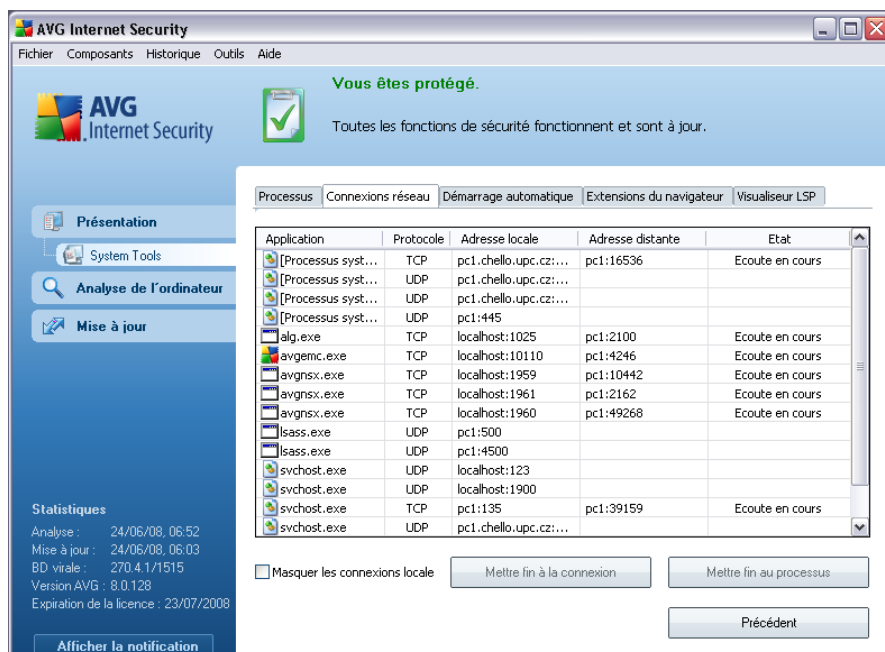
AVG Internet Security

Fichier Composants Historique Outils Aide

AVG Internet Security

Vous êtes protégé.

Toutes les fonctions de sécurité fonctionnent et sont à jour.

Présentation

System Tools

Analyse de l'ordinateur

Mise à jour

Processus | Connexions réseau | Démarrage automatique | Extensions du navigateur | Visualiseur LSP

| Application | Protocole | Adresse locale | Adresse distante | Etat |
|---|---|---|---|---|
| [Processus syst... | TCP | pc1.chello.upc.cz:... | pc1:16536 | Ecoute en cours |
| [Processus syst... | UDP | pc1.chello.upc.cz:... | | |
| [Processus syst... | UDP | pc1.chello.upc.cz:... | | |
| [Processus syst... | UDP | pc1:445 | | |
| alg.exe | TCP | localhost:1025 | pc1:2100 | Ecoute en cours |
| avgemc.exe | TCP | localhost:10110 | pc1:4246 | Ecoute en cours |
| avgnsx.exe | TCP | localhost:1959 | pc1:10442 | Ecoute en cours |
| avgnsx.exe | TCP | localhost:1961 | pc1:2162 | Ecoute en cours |
| avgnsx.exe | TCP | localhost:1960 | pc1:49268 | Ecoute en cours |
| lsass.exe | UDP | pc1:500 | | |
| lsass.exe | UDP | pc1:4500 | | |
| svchost.exe | UDP | localhost:123 | | |
| svchost.exe | UDP | localhost:1900 | | |
| svchost.exe | TCP | pc1:135 | pc1:39159 | Ecoute en cours |
| svchost.exe | UDP | pc1.chello.upc.cz:... | | |

Masquer les connexions locale

Mettre fin à la connexion

Mettre fin au processus

Statistiques
Analyse : 24/06/08, 06:52
Mise à jour : 24/06/08, 06:03
BD virale : 270.4.1/1515
Version AVG : 8.0.128
Expiration de la licence : 23/07/2008

Précédent

Afficher la notification